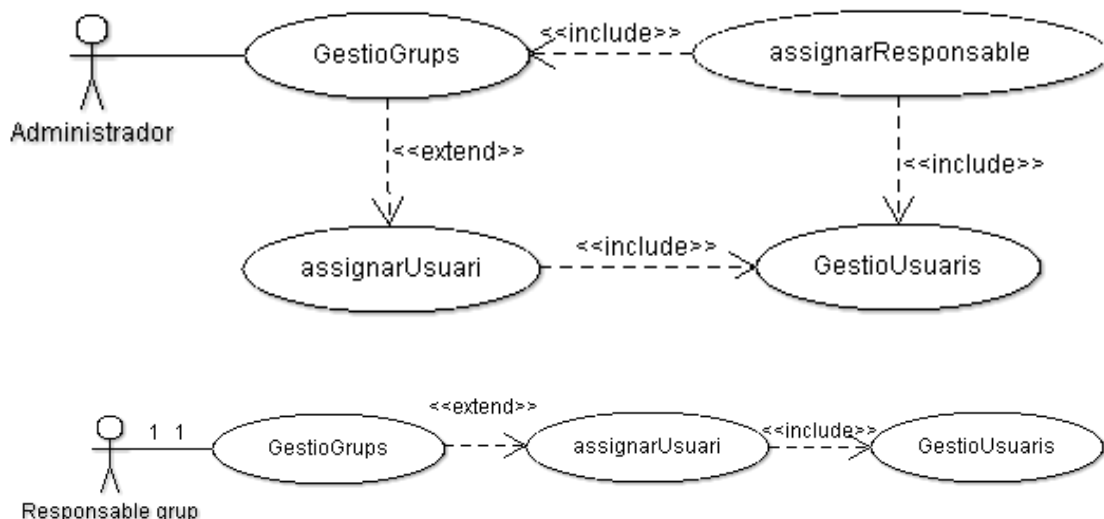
Administrador

GestioGrups

<<include>>

assignarResponsable

<<extend>>

<<include>>

assignarUsuari

<<include>>

GestioUsuaris

1 1

GestioGrups

<<extend>>

assignarUsuari

<<include>>

GestioUsuaris

Responsable grup